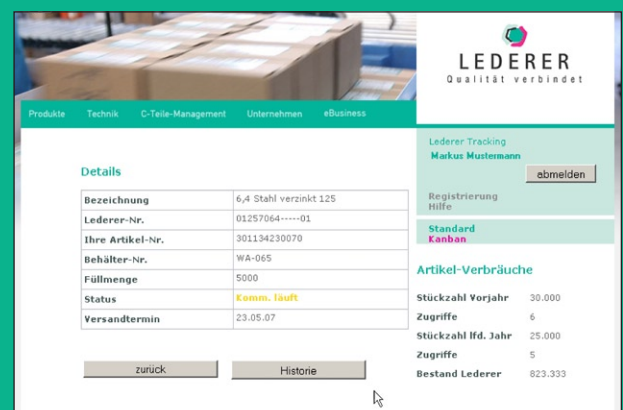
LEDERER
Qualität verbindet

Produkte Technik C-Teile-Management Unternehmen eBusiness

Details

| Bezeichnung | 6,4 Stahl verzinkt 125 |
|---|---|
| Lederer-Nr. | 01257064-----01 |
| Ihre Artikel-Nr. | 301134230070 |
| Behälter-Nr. | WA-065 |
| Füllmenge | 5000 |
| Status | Komm. läuft |
| Versandtermin | 23.05.07 |

zurück Historie

Lederer Tracking
Markus Mustermann
abmelden

Registrierung
Hilfe

Standard
Kanban

Artikel-Verbräuche

| Stückzahl Vorjahr | 30.000 |
|---|---|
| Zugriffe | 6 |
| Stückzahl lfd. Jahr | 25.000 |
| Zugriffe | 5 |
| Bestand Lederer | 823.333 |